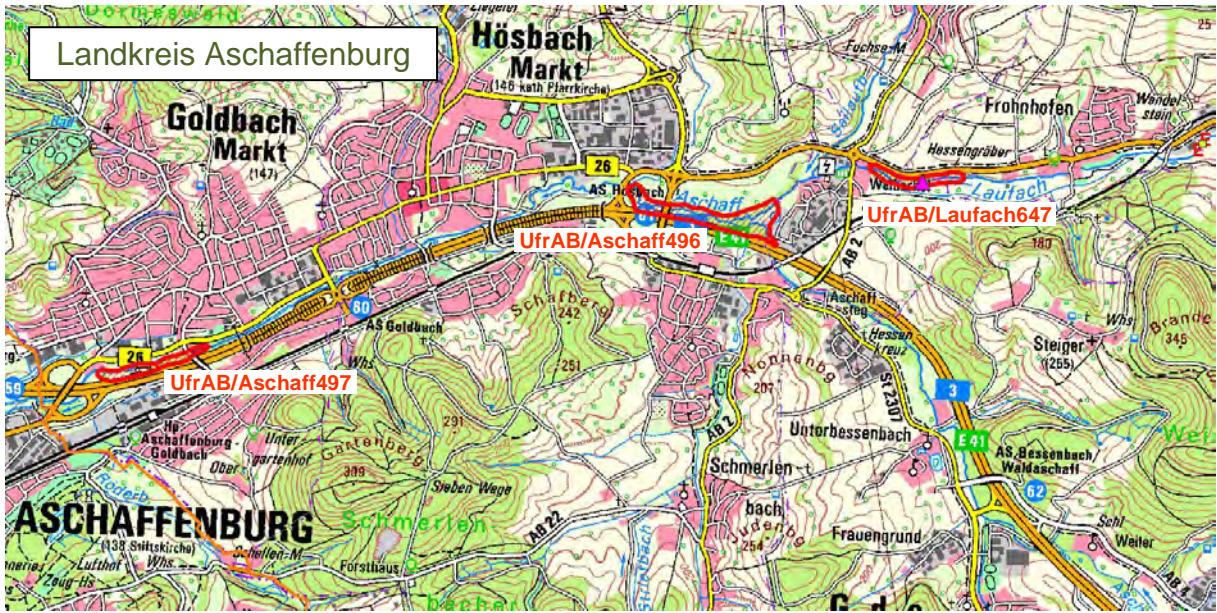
Landkreis Aschaffenburg

Hösbach Markt
(146 kath Pfarrkirche)

Goldbach Markt
(147)

Frohnhofen

Wandelstein

Hessengräber

Fuchse-M

Laufach

Aschaff

AS Hösbach

26

7

UfrAB/Laufach647

UfrAB/Aschaff496

E 41

AB 2

180

Aschaffsteg

Hessenkreuz

St 2307

Schafberg

242

251

60

AS Goldbach

Whs

26

UfrAB/Aschaff497

59

Hp Aschaffenburg-Goldbach

Unter-gartenhof

Ober

Gartenberg

291

309

Sieben Wege

Schmerlen

Nonnenbg

207

AB 3

Unterbessenbach

Schmerlenbach

Judenbg

254

Frauengrund

3

E 41

AS Bessenbach/Waldaschaff

62

Steiger

(255)

Whs

Brande

345

Schl Weiler

ASCHAFFENBURG

(138 Stiftskirche)

Schellen-M

Whs

Lufthof

Zeug-Hs

Forsthaus

AB 22

Dörmeswald

Ziegler

Bach

Roderb

25